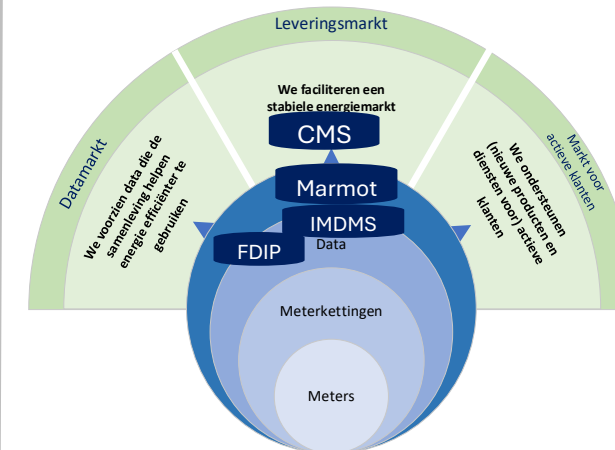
Leveringsmarkt

Datamarkt

We voorzien data die de samenleving helpen energie efficiënter te gebruiken

We faciliteren een stabiele energiemarkt

Markt voor actieve klanten

We ondersteunen (nieuwe producten en diensten voor) actieve klanten

CMS

Marmot

IMDMS

FDIP

Data

Meterkettingen

Meters